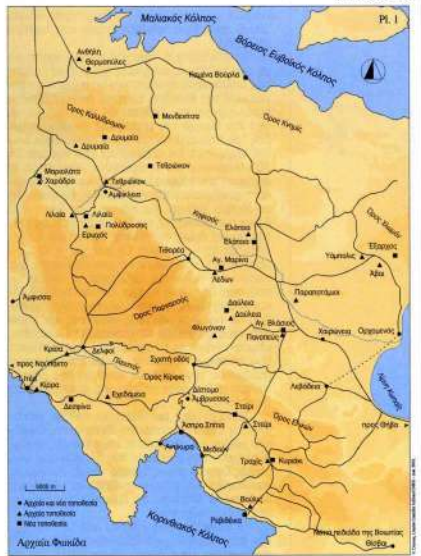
Μαλιακός Κόλπος
Pl. I
Βόρειος Ευβοϊκός Κόλπος
Ανθήλη
Θερμοπύλες
Καμένα Βούρλα
Όρος Καλλίδρομον
Μενδενίτσα
Δρυμαία
Δρυμαία
Όρος Κνημίς
Τιθρώνιον
Μαριολάτα
Χαράδρα
Τιθρώνιον
Αμφίκλεια
Λιλαία
Λιλαία
Πολύδροσος
Ερωχός
Κηφισός
Ελάτεια
Ελάτεια
Όρος Χλωμόν
Έξαρχος
Υάμπολις
Άβαι
Τιθορέα
Αγ. Μαρίνα
Λέδων
Άμφισσα
Όρος Παρνασσός
Παραποτάμιοι
Δαύλεια
Δαύλεια
Αγ. Βλάσιος
Πανοπεύς
Φλυγόνιον
Χαιρώνεια
Ορχομενός
Κρίσα
Δελφοί
Πλειστός
Σχιστή οδός
Όρος Κίρφις
Λεβάδεια
προς Ναύπακτο
Ιτέα
Κίρρα
Εχέδαμεια
Δίστομο
Αμβρυσσός
Στείρι
Στείρι
Όρος Ελικών
προς Θήβα
Δεσφίνα
Άσπρα Σπίτια
Αντίκυρα
Μεδεών
Τραγάς
Κυριακί
Βουλίς
Ριβιθάκια
Κορινθιακός Κόλπος
Λίμνη Κωπαΐς
Αρχαία και νέα τοπωνύμια
Αρχαία τοπωνύμια
Νέα τοπωνύμια
Αρχαία Φωκίδα
Ναυτικό πεδιάδα της Βοιωτίας
Θίσβαι